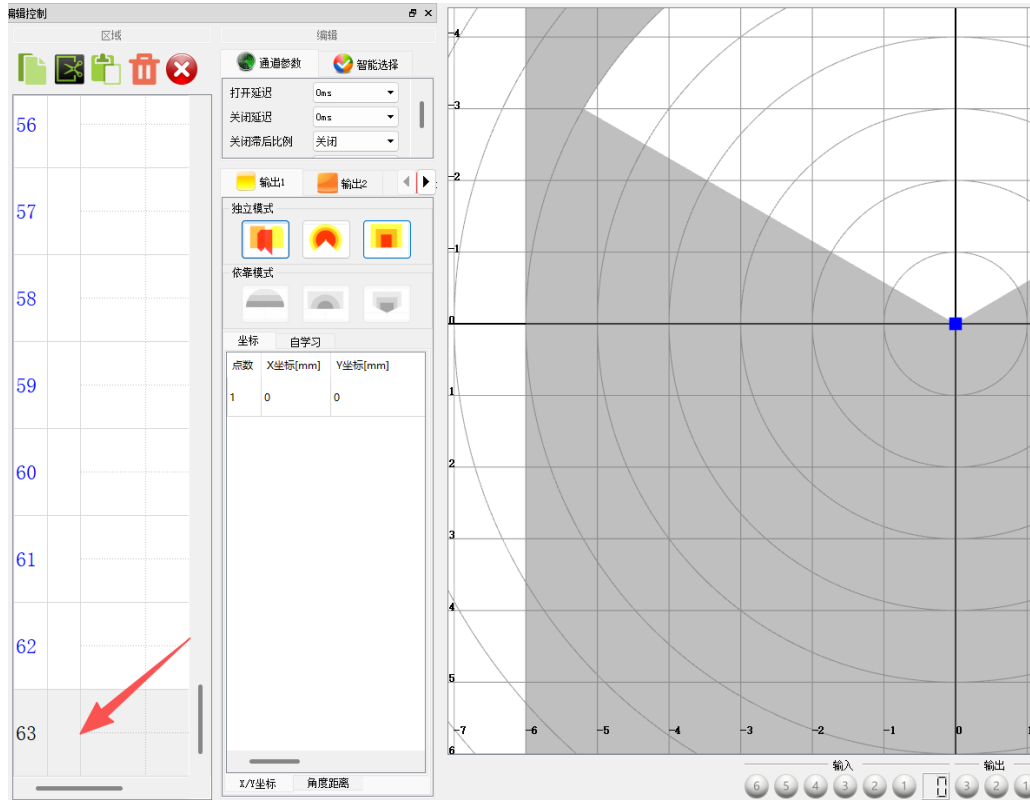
编辑控制

区域

56
57
58
59
60
61
62
63

编辑

通道参数
智能选择

打开延迟 0ms
关闭延迟 0ms
关闭滞后比例 关闭

输出1
输出2

独立模式

依靠模式

坐标
自学习

| 点数 | X坐标[mm] | Y坐标[mm] |
|---|---|---|
| 1 | 0 | 0 |

X/Y坐标
角度距离

4
3
2
1
0
1
2
3
4
5
6
-7
-6
-5
-4
-3
-2
-1
0

输入
6 5 4 3 2 1
0
输出
3 2